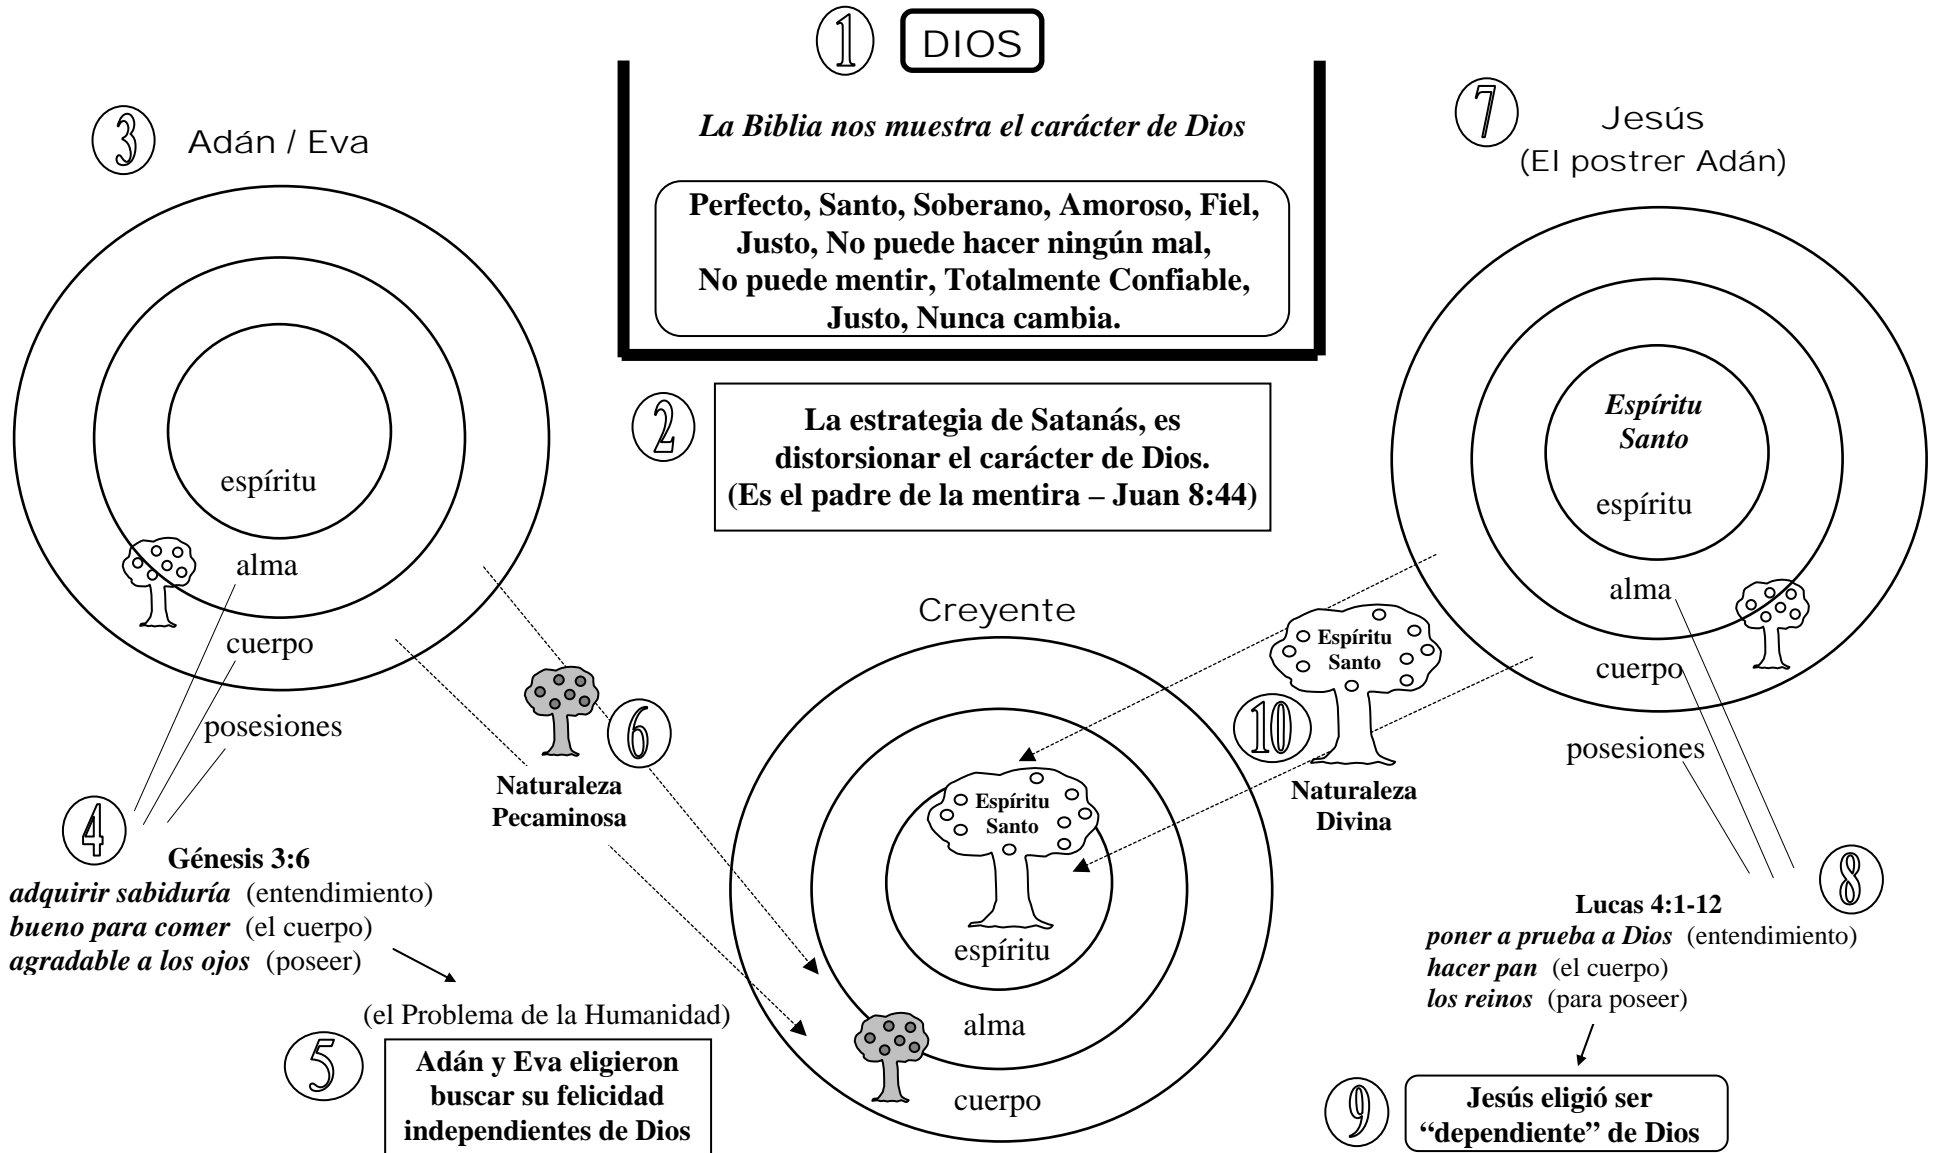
1 DIOS

La Biblia nos muestra el carácter de Dios

Perfecto, Santo, Soberano, Amoroso, Fiel, Justo, No puede hacer ningún mal, No puede mentir, Totalmente Confiable, Justo, Nunca cambia.

2 La estrategia de Satanás, es distorsionar el carácter de Dios. (Es el padre de la mentira – Juan 8:44)

3 Adán / Eva

espíritu
alma
cuerpo
posesiones

4 Génesis 3:6
adquirir sabiduría (entendimiento)
bueno para comer (el cuerpo)
agradable a los ojos (poseer)

(el Problema de la Humanidad)

5 Adán y Eva eligieron buscar su felicidad independientes de Dios

6 Naturaleza Pecaminosa

Creyente

Espíritu Santo
espíritu
alma
cuerpo

7 Jesús (El postrer Adán)

Espíritu Santo
espíritu
alma
cuerpo
posesiones

8 Lucas 4:1-12
poner a prueba a Dios (entendimiento)
hacer pan (el cuerpo)
los reinos (para poseer)

9 Jesús eligió ser "dependiente" de Dios

10 Espíritu Santo
Naturaleza Divina